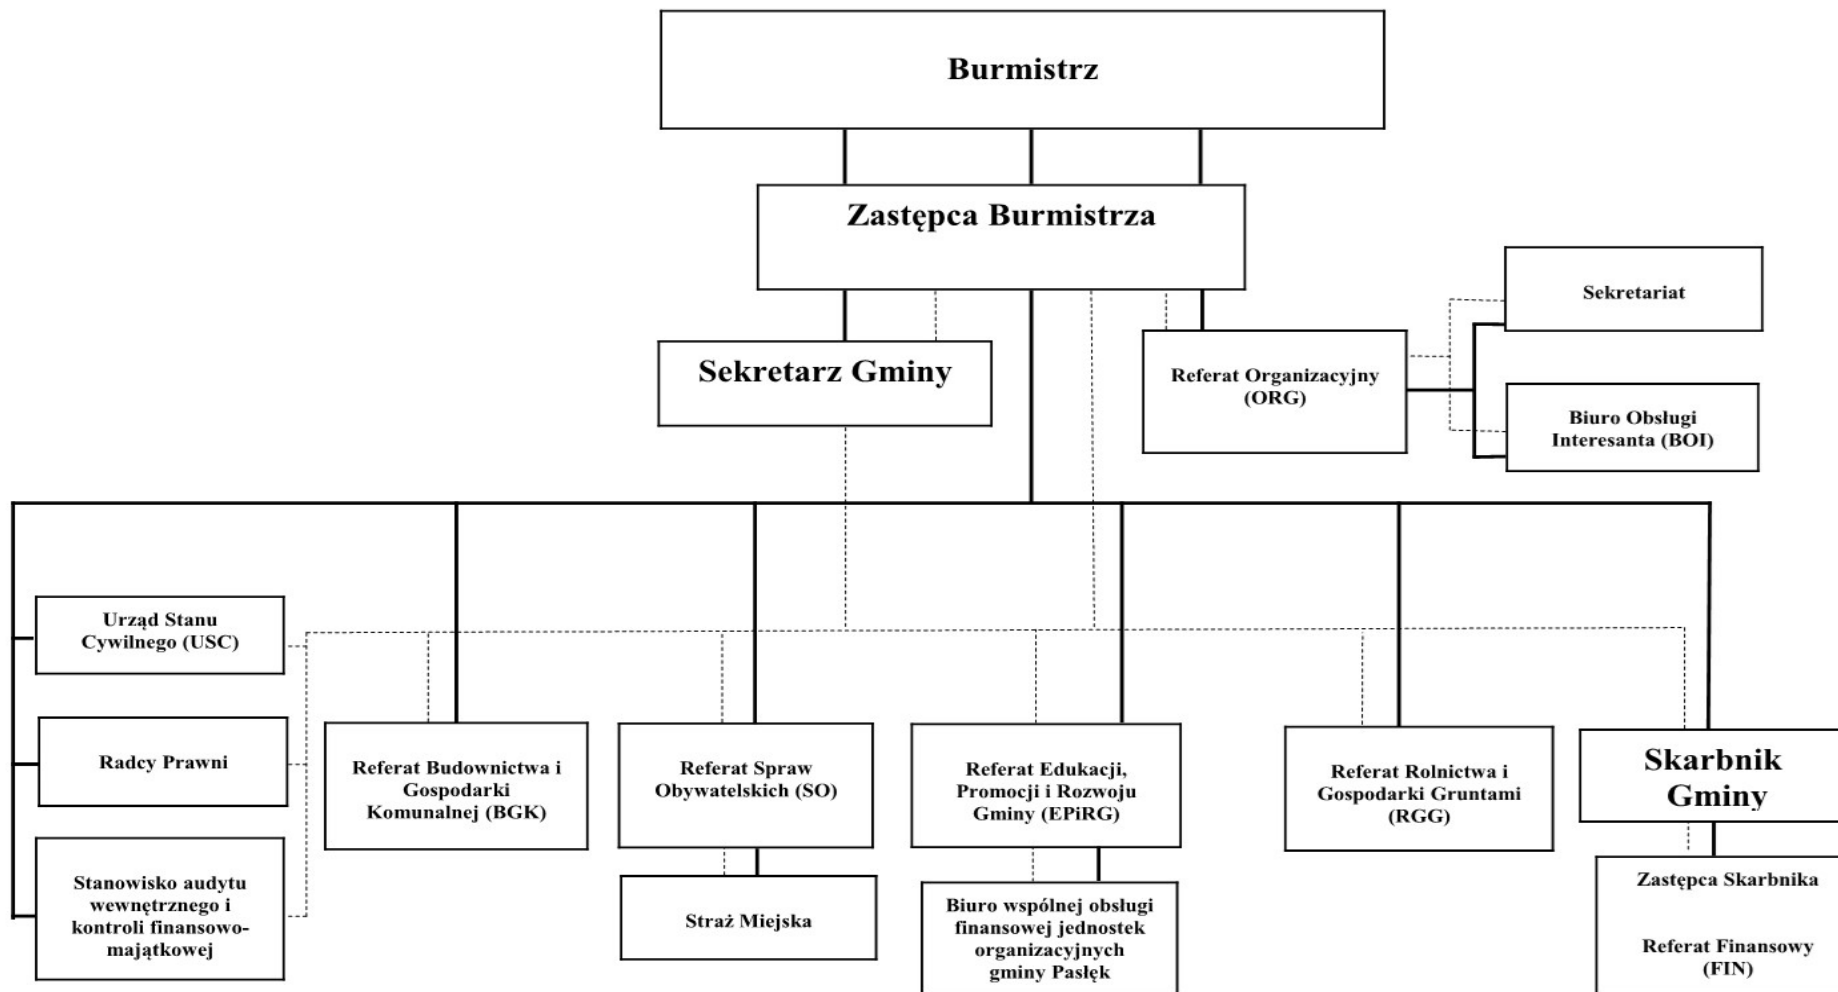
Burmistrz

Zastępca Burmistrza

Sekretarz Gminy

Referat Organizacyjny (ORG)

Sekretariat

Biuro Obsługi Interesanta (BOI)

Urząd Stanu Cywilnego (USC)

Radcy Prawni

Stanowisko audytu wewnętrznego i kontroli finansowo-majątkowej

Referat Budownictwa i Gospodarki Komunalnej (BGK)

Referat Spraw Obywatelskich (SO)

Straż Miejska

Referat Edukacji, Promocji i Rozwoju Gminy (EPiRG)

Biuro wspólnej obsługi finansowej jednostek organizacyjnych gminy Pasłęk

Referat Rolnictwa i Gospodarki Gruntami (RGG)

Skarbnik Gminy

Zastępca Skarbnika

Referat Finansowy (FIN)